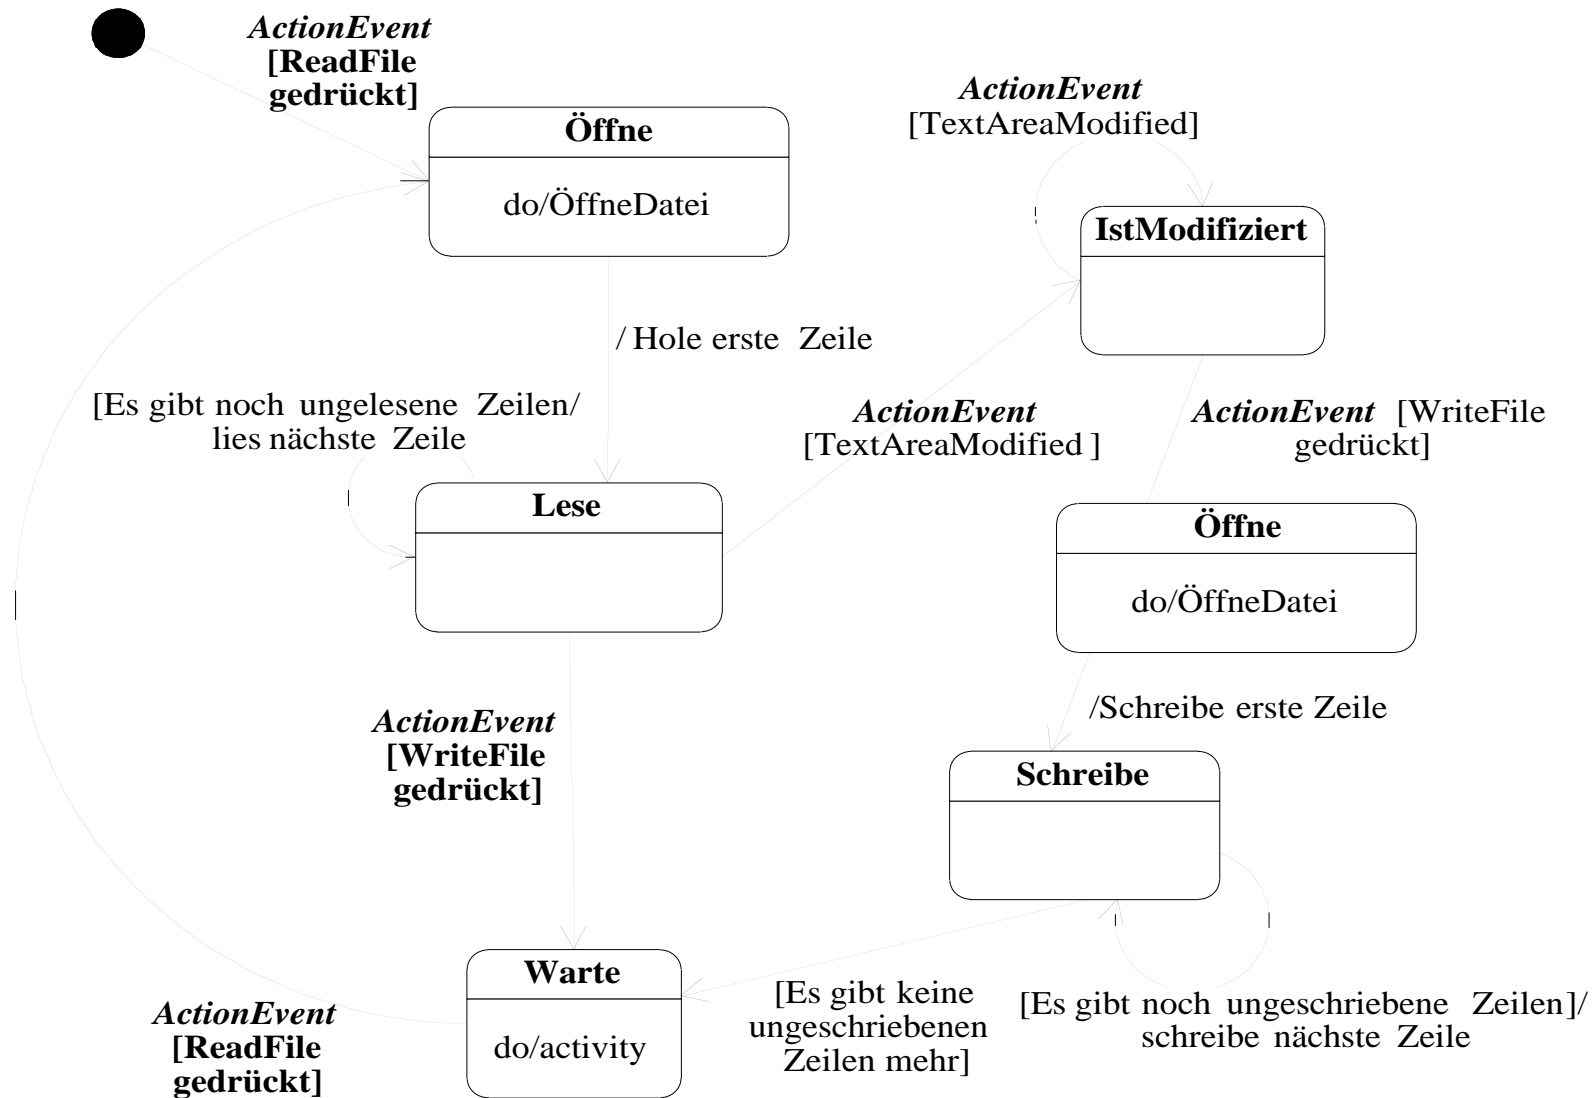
ActionEvent
[ReadFile gedrückt]

Öffne

do/ÖffneDatei

ActionEvent
[TextAreaModified]

IstModifiziert

/ Hole erste Zeile

[Es gibt noch ungelesene Zeilen/ lies nächste Zeile

ActionEvent
[TextAreaModified ]

ActionEvent [WriteFile gedrückt]

Lese

Öffne

do/ÖffneDatei

ActionEvent
[WriteFile gedrückt]

/Schreibe erste Zeile

Schreibe

Warte

do/activity

ActionEvent
[ReadFile gedrückt]

[Es gibt keine ungeschriebenen Zeilen mehr]

[Es gibt noch ungeschriebene Zeilen]/ schreibe nächste Zeile